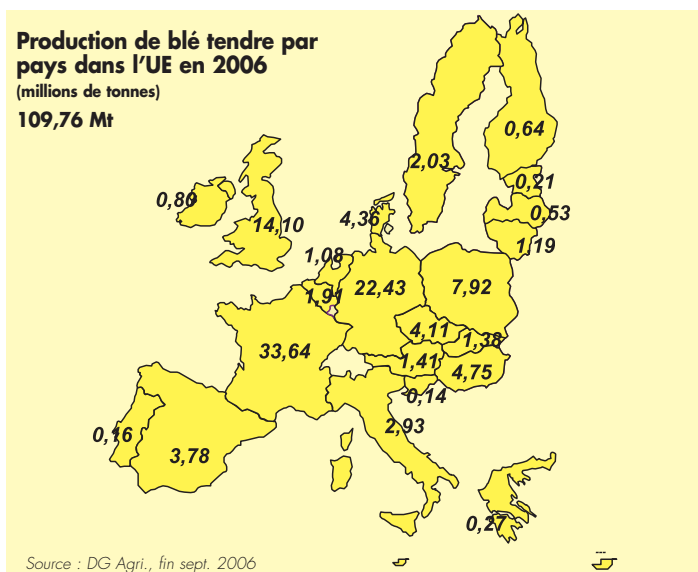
Production de blé tendre par pays dans l'UE en 2006
(millions de tonnes)
109,76 Mt

0,64
2,03
0,21
0,53
0,80
4,36
1,19
14,10
1,08
22,43
7,92
1,91
4,11
33,64
1,38
1,41
4,75
0,14
2,93
0,16
3,78
0,27

Source : DG Agri., fin sept. 2006